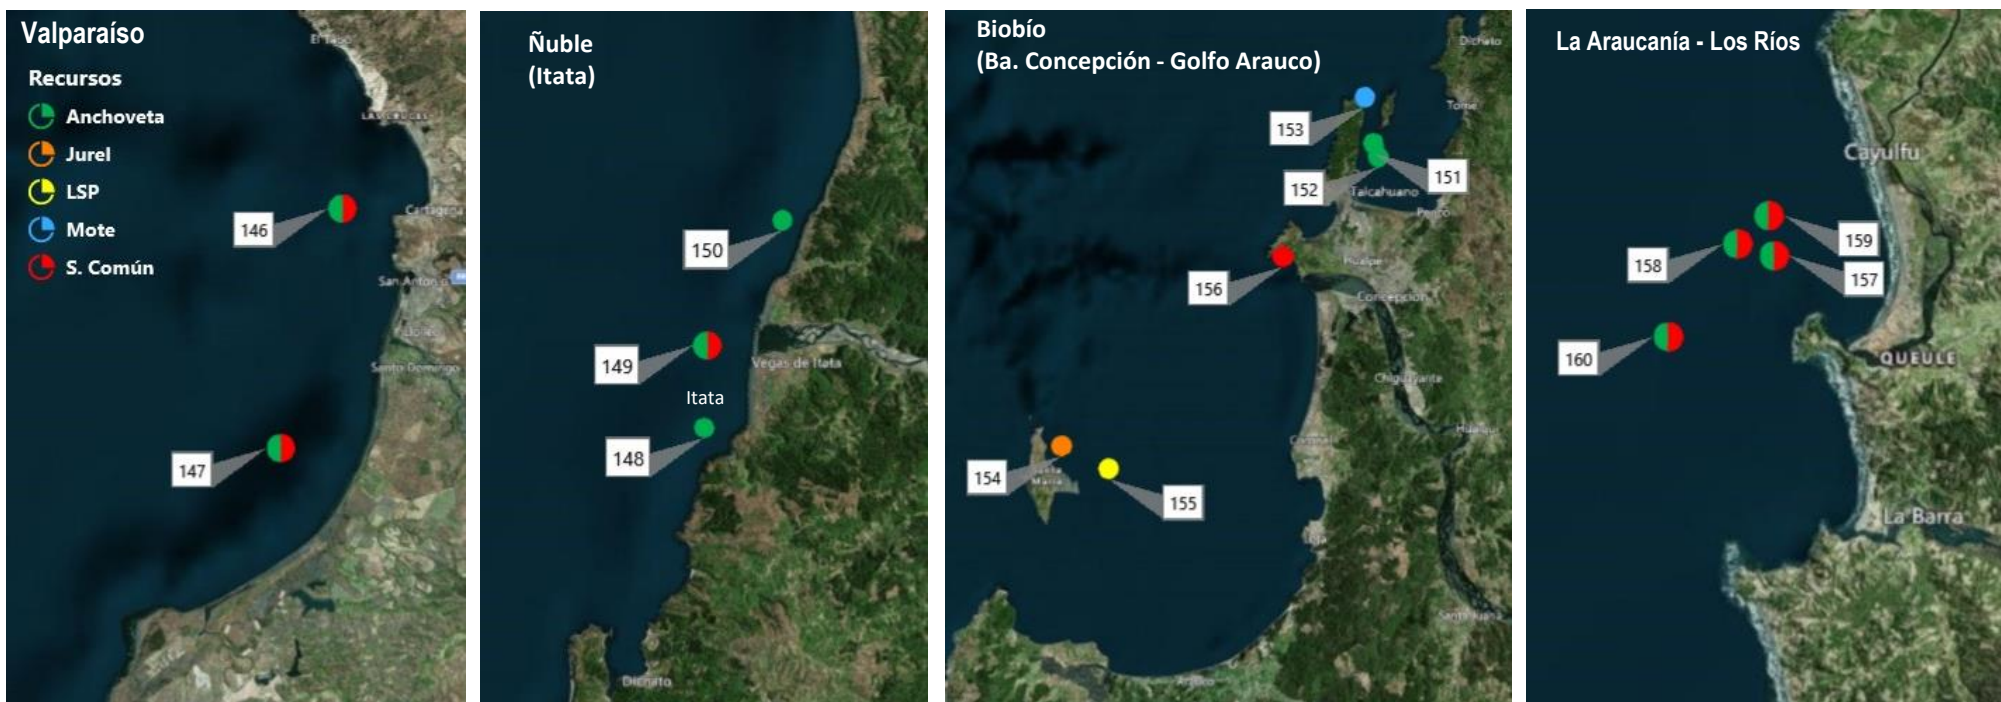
Valparaíso

Recursos
Anchoveta
Jurel
LSP
Mote
S. Común

El Tabo
Las Cruces
Cartagena
San Antonio
Santo Domingo

146
147

Ñuble
(Itata)

150
149
Itata
148
Vegas de Itata
Dichato

Biobío
(Ba. Concepción - Golfo Arauco)

Dichato
Tomé
153
152
151
Talcahuano
Penco
156
Hualpén
Concepción
Chiguayante
Hualqui
Coronel
Lota
154
Santa María
155
Arauco
Santa Juana

La Araucanía - Los Ríos

Cayulfu
159
158
157
160
QUEULE
La Barra